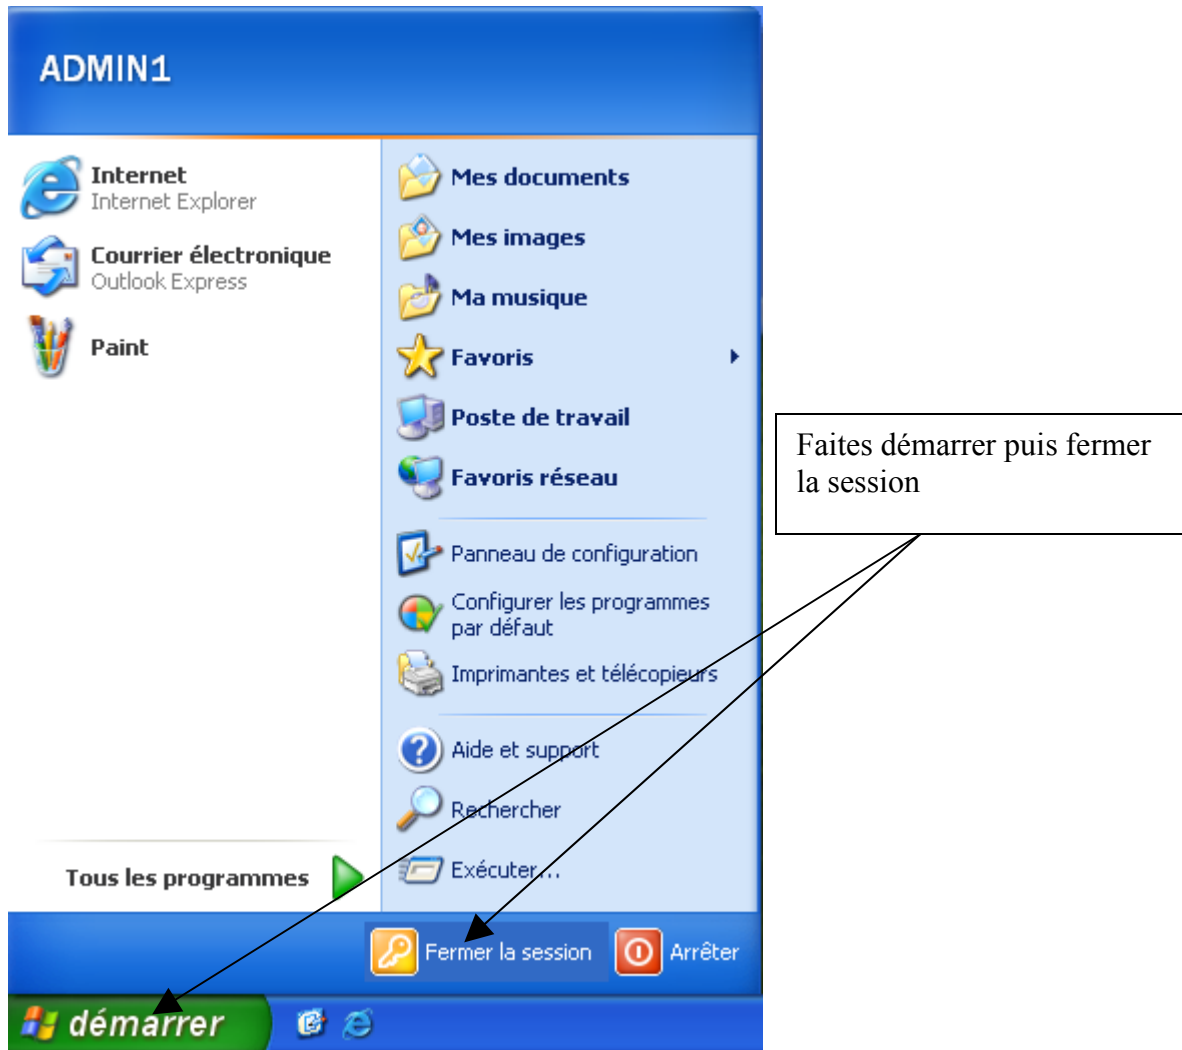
ADMIN1

Internet
Internet Explorer

Courrier électronique
Outlook Express

Paint

Tous les programmes

Mes documents

Mes images

Ma musique

Favoris

Poste de travail

Favoris réseau

Panneau de configuration

Configurer les programmes par défaut

Imprimantes et télécopieurs

Aide et support

Rechercher

Exécuter...

Fermer la session

Arrêter

démarrer

Faites démarrer puis fermer la session